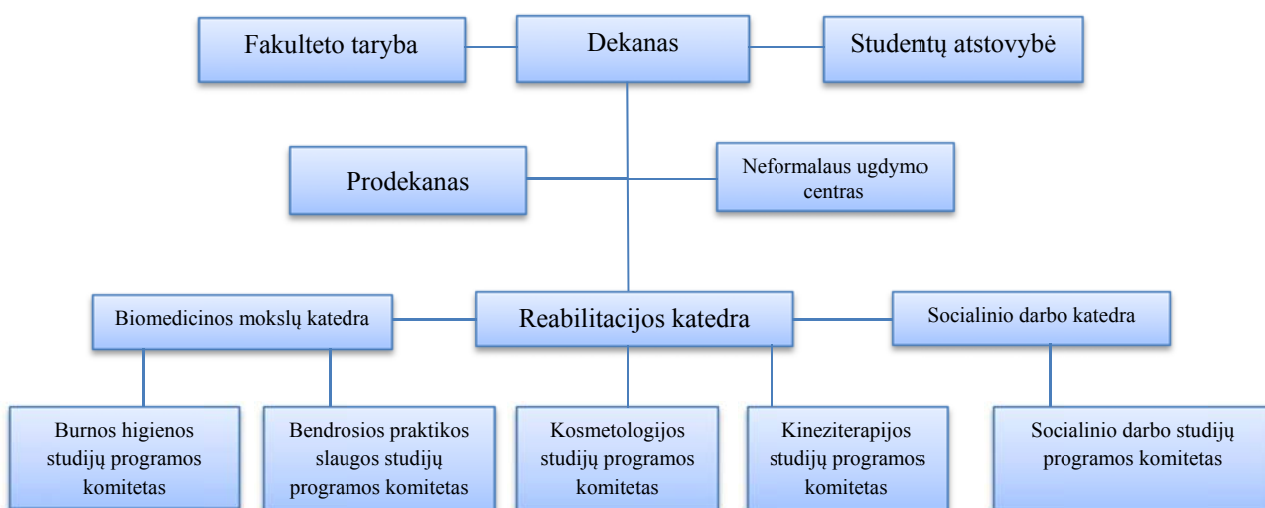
Fakulteto taryba

Dekanas

Studentų atstovybė

Prodekanas

Neformalaus ugdymo centras

Biomedicinos mokslų katedra

Reabilitacijos katedra

Socialinio darbo katedra

Burnos higienos studijų programos komitetas

Bendrosios praktikos slaugos studijų programos komitetas

Kosmetologijos studijų programos komitetas

Kineziterapijos studijų programos komitetas

Socialinio darbo studijų programos komitetas